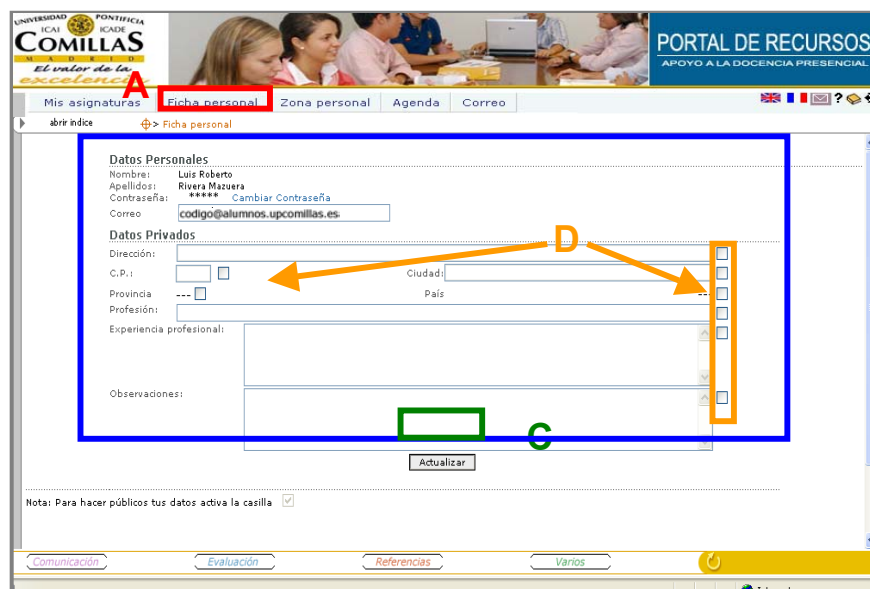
UNIVERSIDAD PONTIFICIA
ICAI ICADE
COMILLAS
MADRID
El valor de la excelencia

PORTAL DE RECURSOS
APOYO A LA DOCENCIA PRESENCIAL

A

Mis asignaturas | Ficha personal | Zona personal | Agenda | Correo

abrir índice
> Ficha personal

Datos Personales
Nombre: Luis Roberto
Apellidos: Rivera Mazuera
Contraseña: ***** Cambiar Contraseña
Correo codigo@alumnos.upcomillas.es

Datos Privados

D

Dirección:
C.P.:
Ciudad:
Provincia ---
País
Profesión:
Experiencia profesional:
Observaciones:

C

Actualizar

Nota: Para hacer públicos tus datos activa la casilla

Comunicación | Evaluación | Referencias | Varios